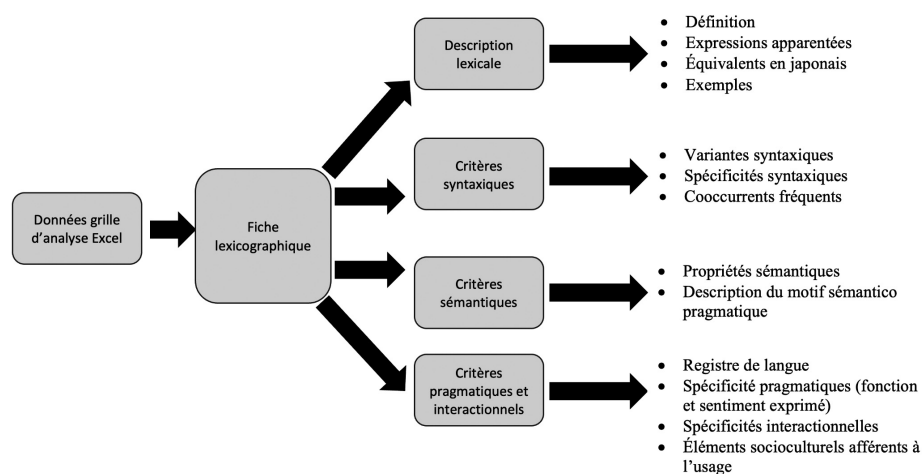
Données grille d'analyse Excel

Fiche lexicographique

Description lexicale

- Définition
- Expressions apparentées
- Équivalents en japonais
- Exemples

Critères syntaxiques

- Variantes syntaxiques
- Spécificités syntaxiques
- Cooccurrents fréquents

Critères sémantiques

- Propriétés sémantiques
- Description du motif sémantico pragmatique

Critères pragmatiques et interactionnels

- Registre de langue
- Spécificité pragmatiques (fonction et sentiment exprimé)
- Spécificités interactionnelles
- Éléments socioculturels afférents à l'usage